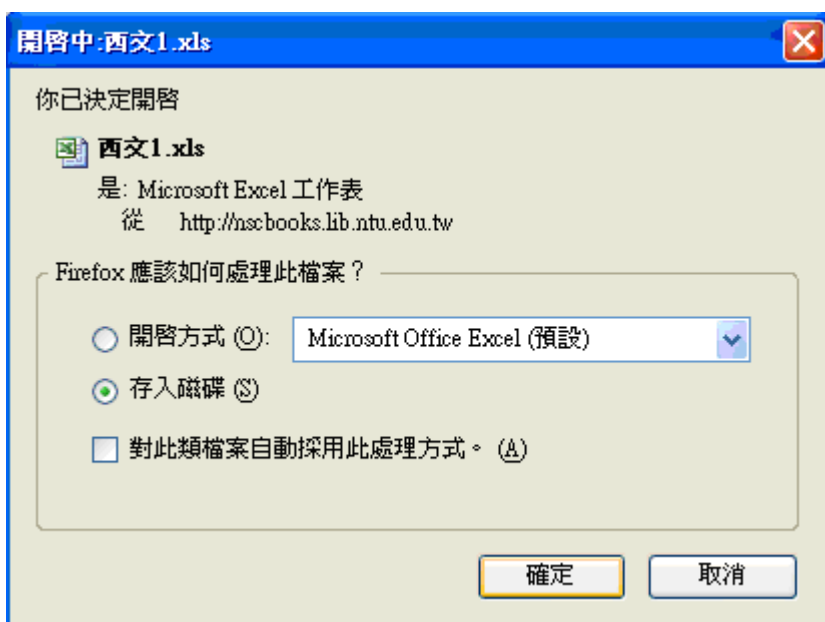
開啓中:西文1.xls

你已決定開啓

西文1.xls

是: Microsoft Excel 工作表
從 http://nscbooks.lib.ntu.edu.tw

Firefox 應該如何處理此檔案？

開啓方式 (O): Microsoft Office Excel (預設)

存入磁碟 (S)

對此類檔案自動採用此處理方式。 (A)

確定

取消